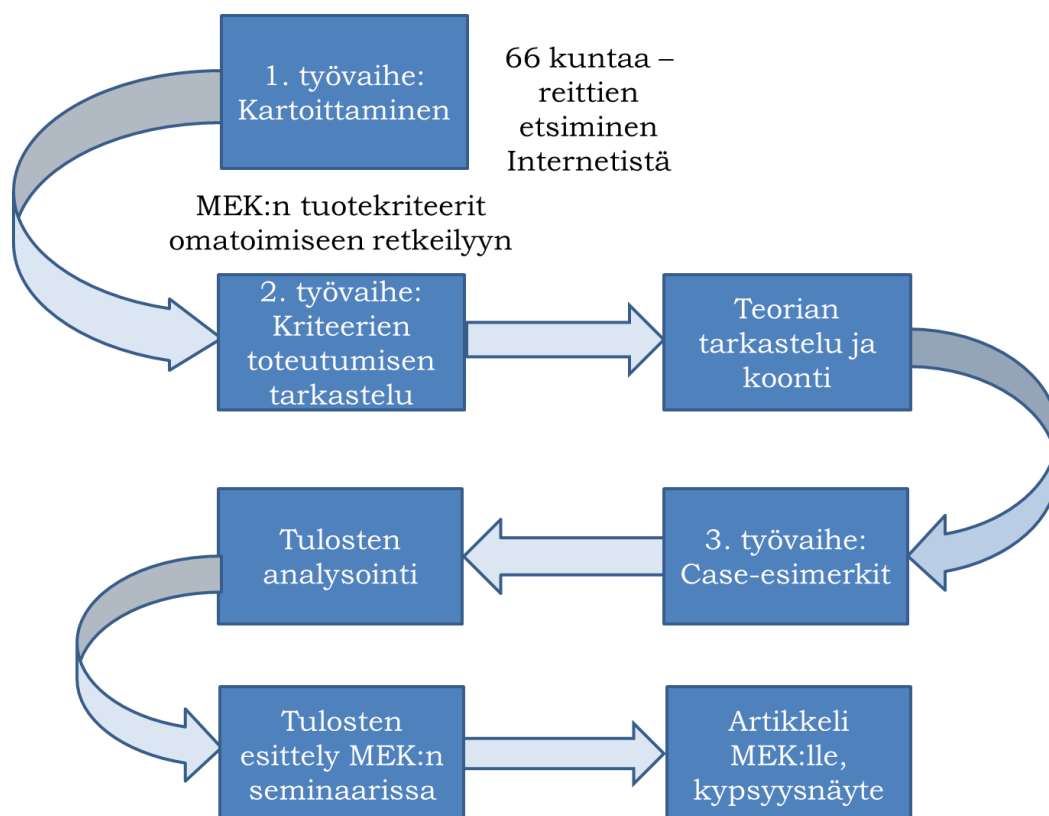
1. työvaihe: Kartoittaminen

66 kuntaa – reittien etsiminen Internetistä

MEK:n tuotekriteerit omatoimiseen retkeilyyn

2. työvaihe: Kriteerien toteutumisen tarkastelu

Teorian tarkastelu ja koonti

3. työvaihe: Case-esimerkit

Tulosten analysointi

Tulosten esittely MEK:n seminaarissa

Artikkeli MEK:lle, kypsyysnäyte